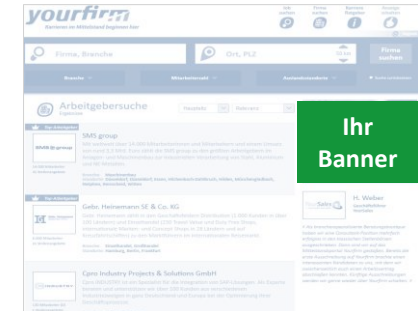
yourfirm
Karriere im Mittelstand beginnen hier

Firma, Branche

Ort, PLZ

Firma suchen

Arbeitgebersuche

SMS group

Gebr. Heinemann SE & Co. KG

Cpro Industry Projects & Solutions GmbH

Ihr Banner

H. Weber